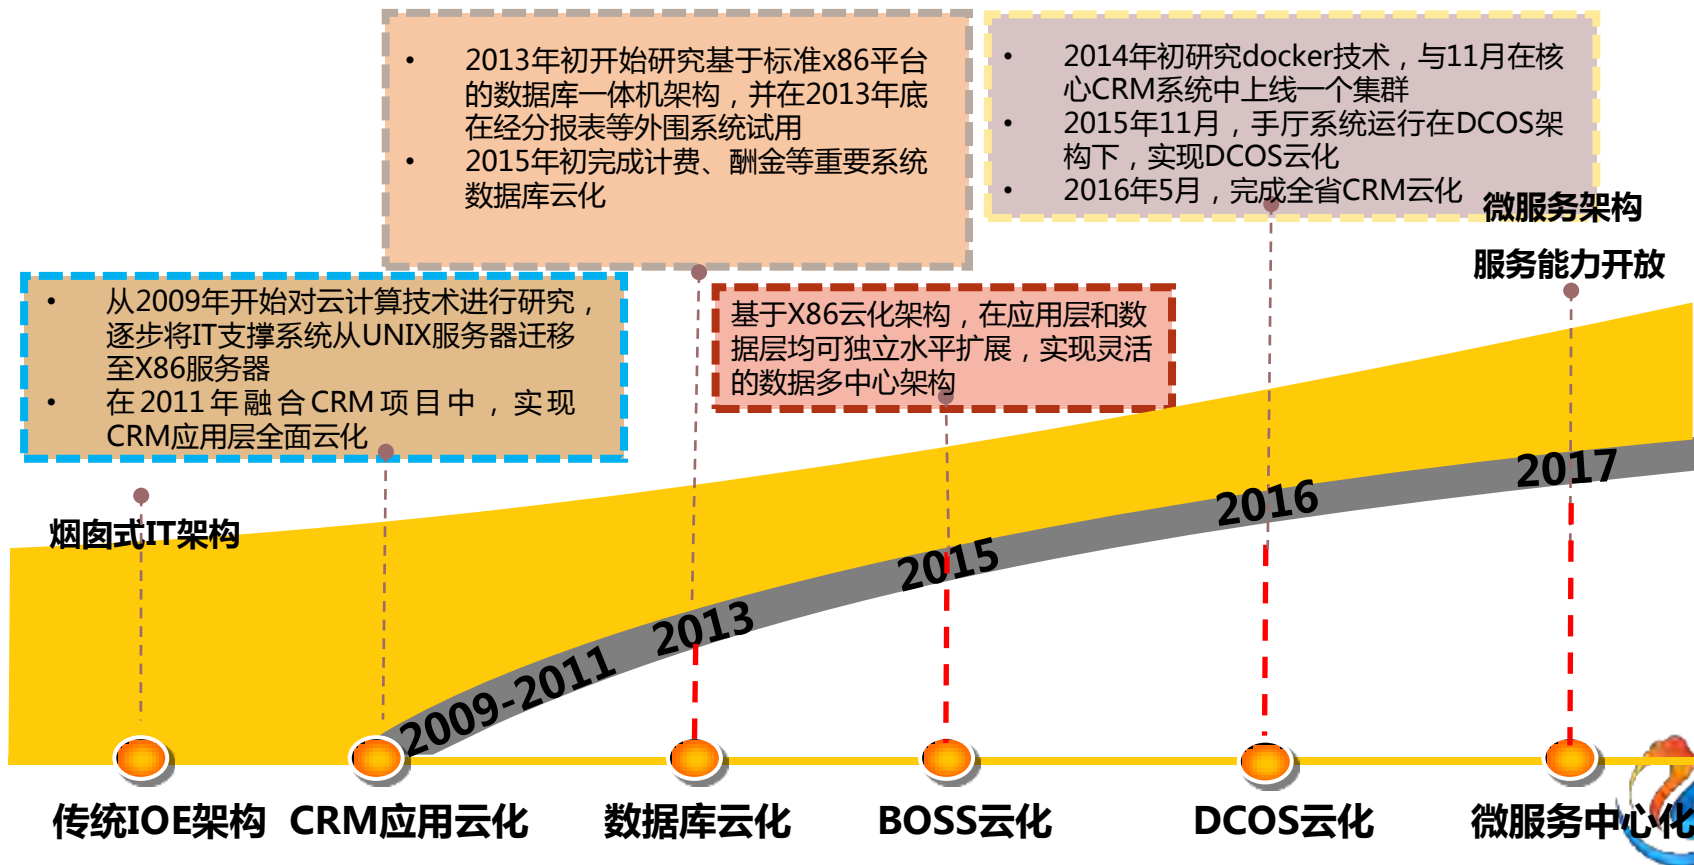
• 2013年初开始研究基于标准x86平台的数据库一体机架构，并在2013年底在经分报表等外围系统试用
• 2015年初完成计费、酬金等重要系统数据库云化

• 2014年初研究docker技术，与11月在核心CRM系统中上线一个集群
• 2015年11月，手厅系统运行在DCOS架构下，实现DCOS云化
• 2016年5月，完成全省CRM云化

微服务架构

服务能力开放

• 从2009年开始对云计算技术进行研究，逐步将IT支撑系统从UNIX服务器迁移至X86服务器
• 在2011年融合CRM项目中，实现CRM应用层全面云化

基于X86云化架构，在应用层和数据层均可独立水平扩展，实现灵活的数据多中心架构

烟囱式IT架构

2009-2011

2013

2015

2016

2017

传统IOE架构 CRM应用云化 数据库云化 BOSS云化 DCOS云化 微服务中心化